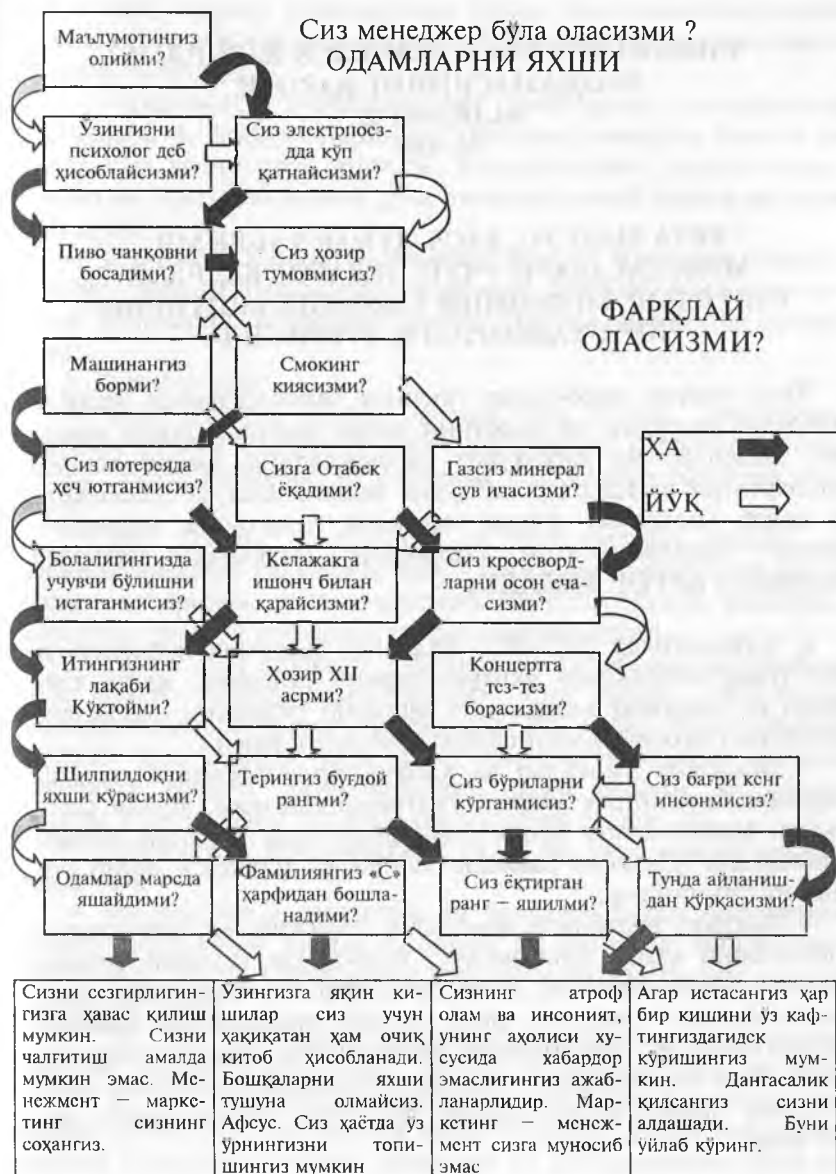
Сиз менеджер бўла оласизми ?
ОДАМЛАРНИ ЯХШИ

ФАРҚЛАЙ ОЛАСИЗМИ?

ҲА
ЙЎҚ

Маълумотингиз олийми?

Ўзингизни психолог деб ҳисоблайсизми?

Сиз электрпоездда кўп қатнайсизми?

Пиво чанқовни босадими?

Сиз ҳозир тумовмисиз?

Машинангиз борми?

Смокинг киясизми?

Сиз лотереяда ҳеч ютганмисиз?

Сизга Отабек ёқадими?

Газсиз минерал сув ичасизми?

Болалигингизда учувчи бўлишни истаганмисиз?

Келажакга ишонч билан қарайсизми?

Сиз кроссвордларни осон ечасизми?

Итингизнинг лақаби Кўктойми?

Ҳозир XII асрми?

Концертга тез-тез борасизми?

Шилпилдоқни яхши кўрасизми?

Теringиз буғдой рангми?

Сиз бўриларни кўрганмисиз?

Сиз бағри кенг инсонмисиз?

Одамлар марсда яшайдими?

Фамилиянгиз «С» ҳарфидан бошланадими?

Сиз ёқтирган ранг – яшилми?

Тунда айланишдан қўрқасизми?

| Сизни сезгирлигингизга ҳавас қилиш мумкин. Сизни чалғитиш амалда мумкин эмас. Менежмент – маркетинг сизнинг соҳангиз. | Ўзингизга яқин кишилар сиз учун ҳақиқатан ҳам очиқ китоб ҳисобланади. Бошқаларни яхши тушуна олмайсиз. Афсус. Сиз ҳаётда ўз ўрнингизни топишингиз мумкин | Сизнинг атроф олам ва инсоният, унинг аҳолиси хусусида хабардор эмаслигингиз ажабланарлидир. Маркетинг – менежмент сизга муносиб эмас | Агар истасангиз ҳар бир кишини ўз кафтингиздагидек кўришингиз мумкин. Дангасалик қилсангиз сизни алдашади. Буни ўйлаб кўринг. |